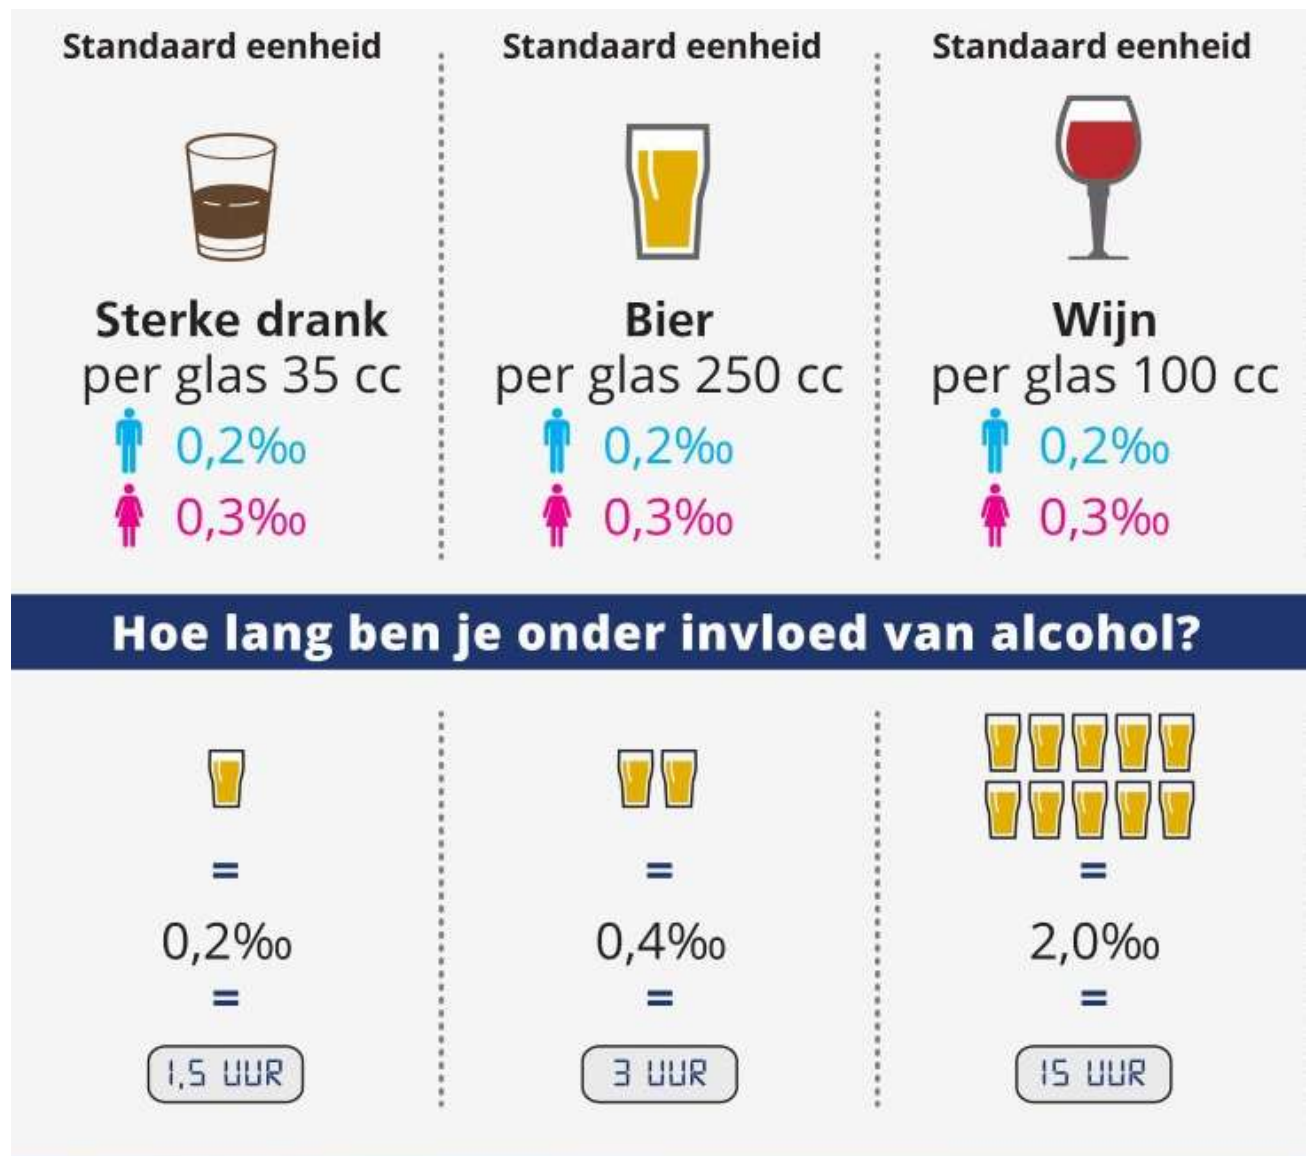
Standaard eenheid

Sterke drank
per glas 35 cc
0,2‰
0,3‰

Standaard eenheid

Bier
per glas 250 cc
0,2‰
0,3‰

Standaard eenheid

Wijn
per glas 100 cc
0,2‰
0,3‰

Hoe lang ben je onder invloed van alcohol?

=
0,2‰
=
1,5 UUR

=
0,4‰
=
3 UUR

=
2,0‰
=
15 UUR